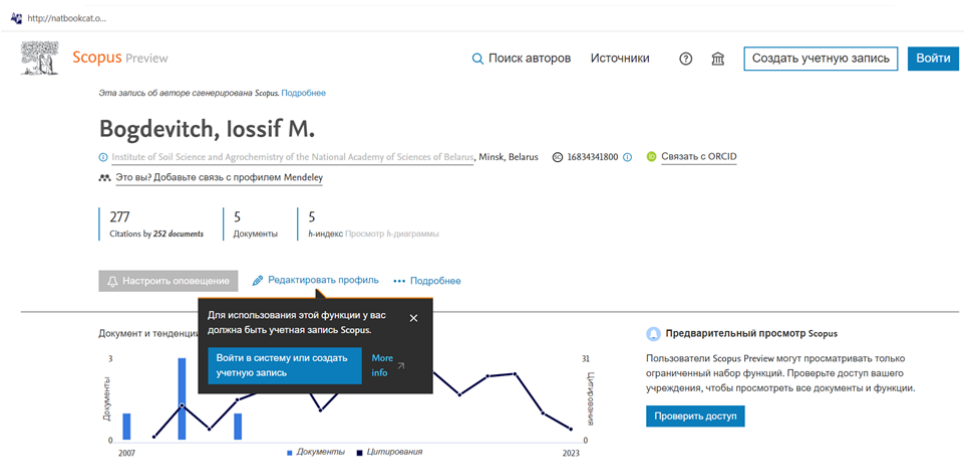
http://natbookcat.o...

Scopus Preview

Поиск авторов Источники Создать учетную запись Войти

Эта запись об авторе сгенерирована Scopus. Подробнее

Bogdevitch, Iossif M.

Institute of Soil Science and Agrochemistry of the National Academy of Sciences of Belarus, Minsk, Belarus 16834341800 Связать с ORCID

Это вы? Добавьте связь с профилем Mendeley

| 277 | 5 | 5 |
|---|---|---|
| Citations by 252 documents | Документы | h-индекс Просмотр h-диаграммы |

Настроить оповещение Редактировать профиль Подробнее

Документ и тенденци

Для использования этой функции у вас должна быть учетная запись Scopus.

Войти в систему или создать учетную запись

More info

3

Документы

0

2007

Документы Цитирования

31

Цитирования

0

2023

Предварительный просмотр Scopus

Пользователи Scopus Preview могут просматривать только ограниченный набор функций. Проверьте доступ вашего учреждения, чтобы просмотреть все документы и функции.

Проверить доступ